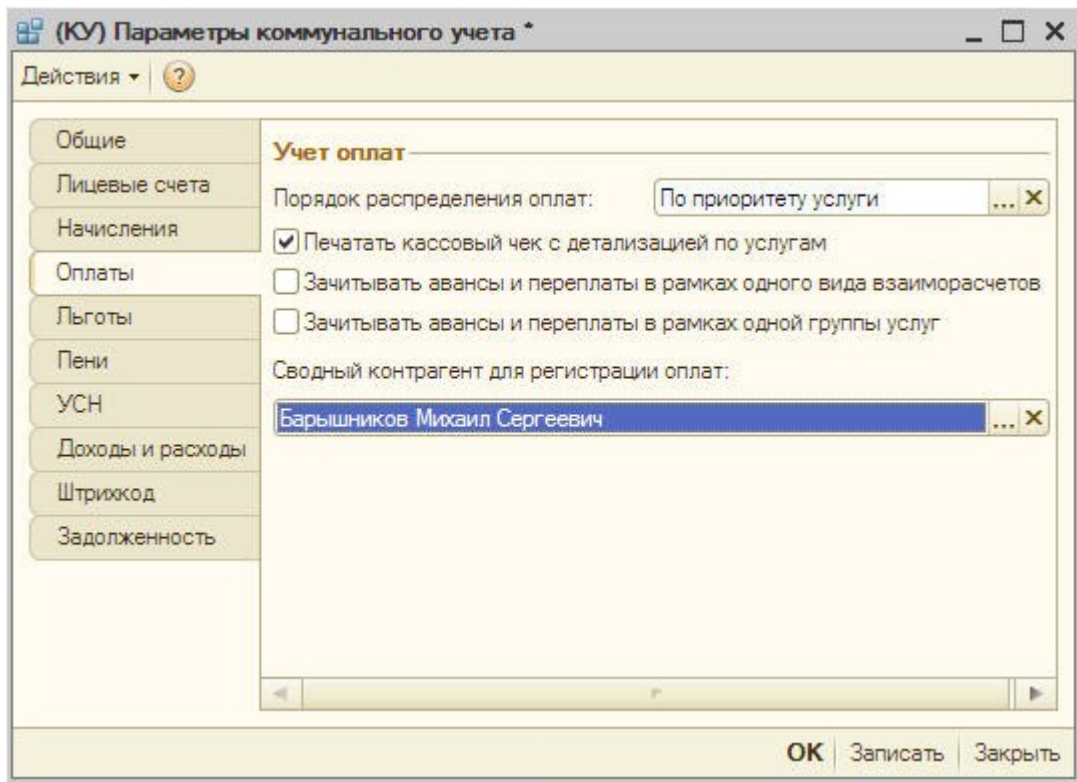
(КУ) Параметры коммунального учета *

Действия ▾

Общие
Лицевые счета
Начисления
Оплаты
Льготы
Пени
УСН
Доходы и расходы
Штрихкод
Задолженность

Учет оплат

Порядок распределения оплат: По приоритету услуги

Печатать кассовый чек с детализацией по услугам

Зачитывать авансы и переплаты в рамках одного вида взаиморасчетов

Зачитывать авансы и переплаты в рамках одной группы услуг

Сводный контрагент для регистрации оплат:

Барышников Михаил Сергеевич

OK Записать Закрыть